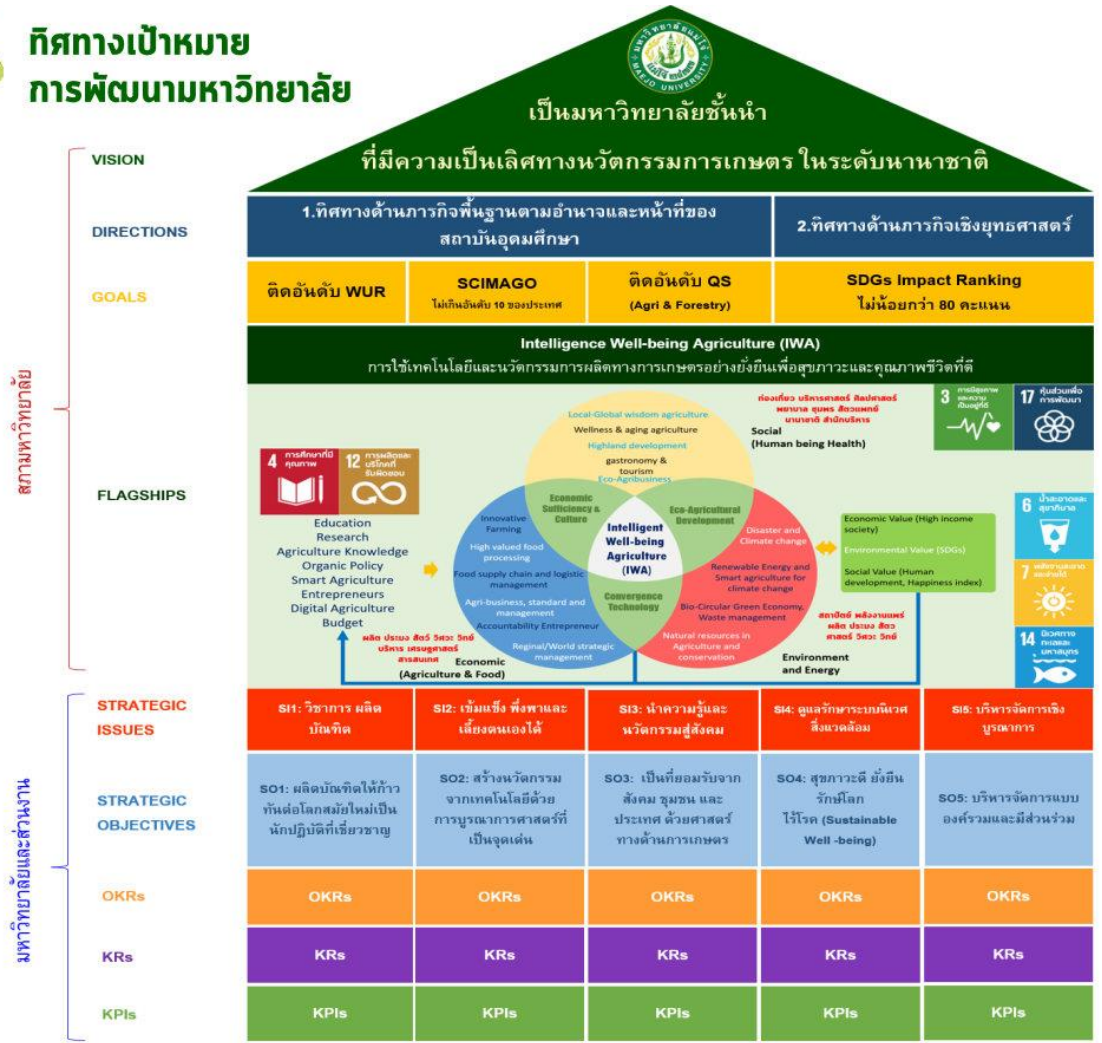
ทิศทางเป้าหมาย
การพัฒนามหาวิทยาลัย

MAEJO UNIVERSITY

VISION

เป็นมหาวิทยาลัยชั้นนำ
ที่มีความเป็นเลิศทางนวัตกรรมการเกษตร ในระดับนานาชาติ

DIRECTIONS

1.ทิศทางด้านภารกิจพื้นฐานตามอำนาจและหน้าที่ของสถาบันอุดมศึกษา

2.ทิศทางด้านภารกิจเชิงยุทธศาสตร์

GOALS

ติดอันดับ WUR

SCIMAGO
ไม่เกินอันดับ 10 ของประเทศ

ติดอันดับ QS
(Agri & Forestry)

SDGs Impact Ranking
ไม่น้อยกว่า 80 คะแนน

สถานมหาวิทยาลัย

Intelligence Well-being Agriculture (IWA)
การใช้เทคโนโลยีและนวัตกรรมการผลิตทางการเกษตรอย่างยั่งยืนเพื่อสุขภาวะและคุณภาพชีวิตที่ดี

FLAGSHIPS

4 การศึกษาที่มีคุณภาพ
12 การผลิตและบริโภคที่รับผิดชอบ

Education
Research
Agriculture Knowledge
Organic Policy
Smart Agriculture
Entrepreneurs
Digital Agriculture
Budget

ผลิต ประมง สัตว์ วิศวะ วิทย์ บริหาร เศรษฐศาสตร์ สารสนเทศ

Economic
(Agriculture & Food)

Local-Global wisdom agriculture
Wellness & aging agriculture
Highland development
gastronomy & tourism
Eco-Agribusiness

ท่องเที่ยว บริหารศาสตร์ ศิลปศาสตร์ พยาบาล ชุมพร สัตวแพทย์ นานาชาติ สำนักบริหาร

Social
(Human being Health)

Economic Sufficiency & Culture
Eco-Agricultural Development
Intelligent Well-being Agriculture (IWA)
Convergence Technology

Innovative Farming
High valued food processing
Food supply chain and logistic management
Agri-business, standard and management
Accountability Entrepreneur
Regional/World strategic management

Disaster and Climate change
Renewable Energy and Smart agriculture for climate change
Bio-Circular Green Economy, Waste management
Natural resources in Agriculture and conservation

สถาปัตย์ พลังงานทดแทน ผลิต ประมง สัตว ศาสตร์ วิศวะ วิทย์

Environment and Energy

Economic Value (High income society)
Environmental Value (SDGs)
Social Value (Human development, Happiness index)

3 การมีสุขภาพและความเป็นอยู่ที่ดี
17 หุ้นส่วนเพื่อการพัฒนา
6 น้ำสะอาดและสุขาภิบาล
7 พลังงานสะอาดและเข้าถึงได้
14 นิเวศทางทะเลและมหาสมุทร

มหาวิทยาลัยและส่วนงาน

STRATEGIC ISSUES

| SI1: วิชาการ ผลิตบัณฑิต | SI2: เข้มแข็ง พึ่งพาและเลี้ยงตนเองได้ | SI3: นำความรู้และนวัตกรรมสู่สังคม | SI4: ดูแลรักษาระบบนิเวศสิ่งแวดล้อม | SI5: บริหารจัดการเชิงบูรณาการ |
|---|---|---|---|---|

STRATEGIC OBJECTIVES

| SO1: ผลิตบัณฑิตให้ก้าวทันต่อโลกสมัยใหม่เป็นนักปฏิบัติที่เชี่ยวชาญ | SO2: สร้างนวัตกรรมจากเทคโนโลยีด้วยการบูรณาการศาสตร์ที่เป็นจุดเด่น | SO3: เป็นที่ยอมรับจากสังคม ชุมชน และประเทศ ด้วยศาสตร์ทางด้านการเกษตร | SO4: สุขภาวะดี ยั่งยืน รักษ์โลก ไร้โรค (Sustainable Well -being) | SO5: บริหารจัดการแบบองค์รวมและมีส่วนร่วม |
|---|---|---|---|---|

| OKRs | OKRs | OKRs | OKRs | OKRs | OKRs |
|---|---|---|---|---|---|
| KRs | KRs | KRs | KRs | KRs | KRs |
| KPIs | KPIs | KPIs | KPIs | KPIs | KPIs |